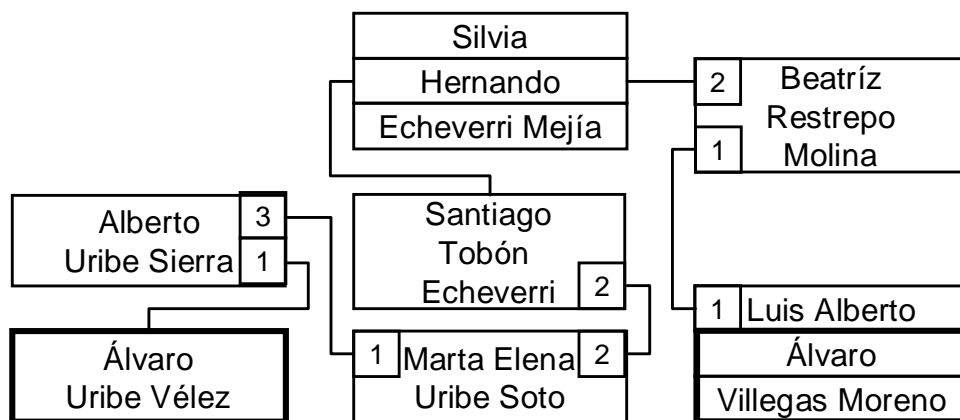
Silvia
Hernando
Echeverri Mejía

2 Beatríz Restrepo
1 Molina

Alberto Uribe Sierra 3
1

Santiago Tobón Echeverri 2

Álvaro Uribe Vélez

1 Marta Elena Uribe Soto 2

1 Luis Alberto
Álvaro
Villegas Moreno